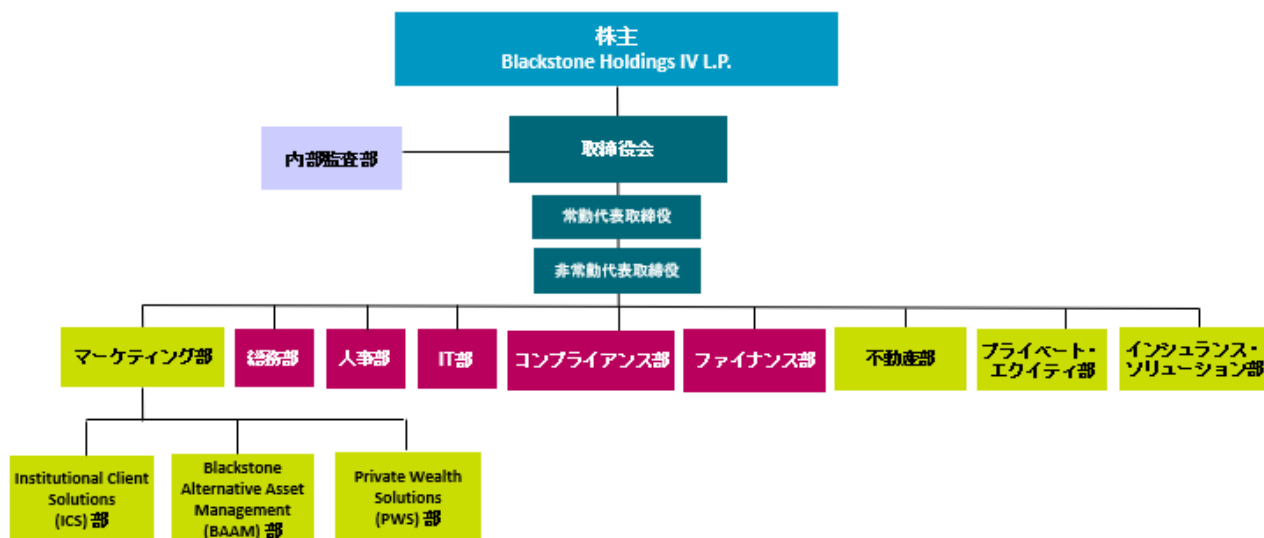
株主
Blackstone Holdings IV L.P.

内部監査部

取締役会

常勤代表取締役

非常勤代表取締役

マーケティング部

総務部

人事部

IT部

コンプライアンス部

ファイナンス部

不動産部

プライベート・エクイティ部

インシュランス・ソリューション部

Institutional Client Solutions (ICS) 部

Blackstone Alternative Asset Management (BAAM) 部

Private Wealth Solutions (PWS) 部